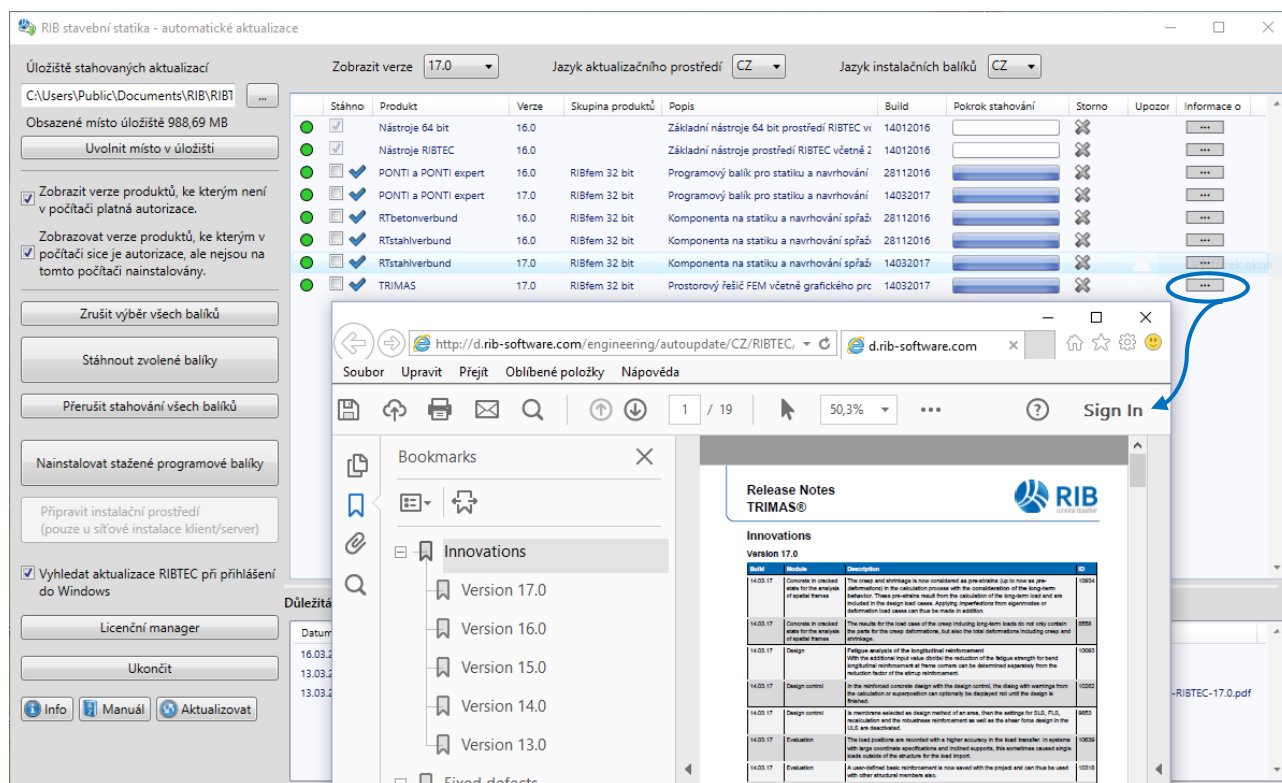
RIB stavební statika - automatické aktualizace

Úložiště stahovaných aktualizací
C:\Users\Public\Documents\RIB\RIBT ...
Obsazené místo úložiště 988,69 MB
Uvolnit místo v úložišti

Zobrazit verze produktů, ke kterým není v počítači platná autorizace.

Zobrazovat verze produktů, ke kterým v počítači sice je autorizace, ale nejsou na tomto počítači nainstalovány.

Zrušit výběr všech balíků
Stáhnout zvolené balíky
Přerušit stahování všech balíků
Nainstalovat stažené programové balíky
Připravit instalační prostředí (pouze u síťové instalace klient/server)

Vyhledat aktualizace RIBTEC při přihlášení do Windows
Licenční manager
Ukončit
Info
Manuál
Aktualizovat

Zobrazit verze 17.0
Jazyk aktualizačního prostředí CZ
Jazyk instalačních balíků CZ

| | Stáhno | Produkt | Verze | Skupina produktů | Popis | Build | Pokrok stahování | Storno | Upozor | Informace o |
|---|---|---|---|---|---|---|---|---|---|---|
| | | Nástroje 64 bit | 16.0 | | Základní nástroje 64 bit prostředí RIBTEC v | 14012016 | | | | ... |
| | | Nástroje RIBTEC | 16.0 | | Základní nástroje prostředí RIBTEC včetně z | 14012016 | | | | ... |
| | | PONTI a PONTI expert | 16.0 | RIBfem 32 bit | Programový balík pro statiku a navrhování | 28112016 | | | | ... |
| | | PONTI a PONTI expert | 17.0 | RIBfem 32 bit | Programový balík pro statiku a navrhování | 14032017 | | | | ... |
| | | RTbetonverbund | 16.0 | RIBfem 32 bit | Komponenta na statiku a navrhování spřaž | 28112016 | | | | ... |
| | | RTstahlverbund | 16.0 | RIBfem 32 bit | Komponenta na statiku a navrhování spřaž | 28112016 | | | | ... |
| | | RTstahlverbund | 17.0 | RIBfem 32 bit | Komponenta na statiku a navrhování spřaž | 14032017 | | | | ... |
| | | TRIMAS | 17.0 | RIBfem 32 bit | Prostorový řešič FEM včetně grafického prc | 14032017 | | | | ... |

Důležitá
Datum
16.03.2
13.03.2
13.03.2
-RIBTEC-17.0.pdf

http://d.rib-software.com/engineering/autoupdate/CZ/RIBTEC/
d.rib-software.com
Soubor Upravit Přejít Oblíbené položky Nápověda
1 / 19
50,3%
Sign In
Bookmarks
Innovations
Version 17.0
Version 16.0
Version 15.0
Version 14.0
Version 13.0
Fixed defects

Release Notes
TRIMAS®
RIB
Innovations
Version 17.0
| Build | Module | Description | ID |
|---|---|---|---|
| 14.03.17 | Concrete in cracked state for the analysis of spatial frames | The creep and shrinkage is now considered as pre-strains (up to now as pre-deformations) in the calculation process with the consideration of the long-term behavior. These pre-strains result from the calculation of the long-term load and are included in the design load cases. Applying imperfections from eigenmodes or deformation load cases can thus be made in addition. | 10934 |
| 14.03.17 | Concrete in cracked state for the analysis of spatial frames | The results for the load case of the creep including long-term loads do not only contain the parts for the creep deformations, but also the total deformations including creep and shrinkage. | 8858 |
| 14.03.17 | Design | Fatigue analysis of the longitudinal reinforcement With the additional input value dbrdal the reduction of the fatigue strength for bend longitudinal reinforcement at frame corners can be determined separately from the reduction factor of the stirrup reinforcement. | 10093 |
| 14.03.17 | Design control | In the reinforced concrete design with the design control, the dialog with warnings from the calculation or superposition can optionally be displayed not until the design is finished. | 10262 |
| 14.03.17 | Design control | In a membrane selected as design method of an area, then the settings for SLS, FLS, recalculation and the robustness reinforcement as well as the shear force design in the ULS are deactivated. | 9653 |
| 14.03.17 | Evaluation | The load positions are recorded with a higher accuracy in the load transfer. In systems with large coordinate specifications and inclined supports, this sometimes caused single loads outside of the structure for the load import. | 10639 |
| 14.03.17 | Evaluation | A user-defined basic reinforcement is now saved with the project and can thus be used with other structural members also. | 10316 |